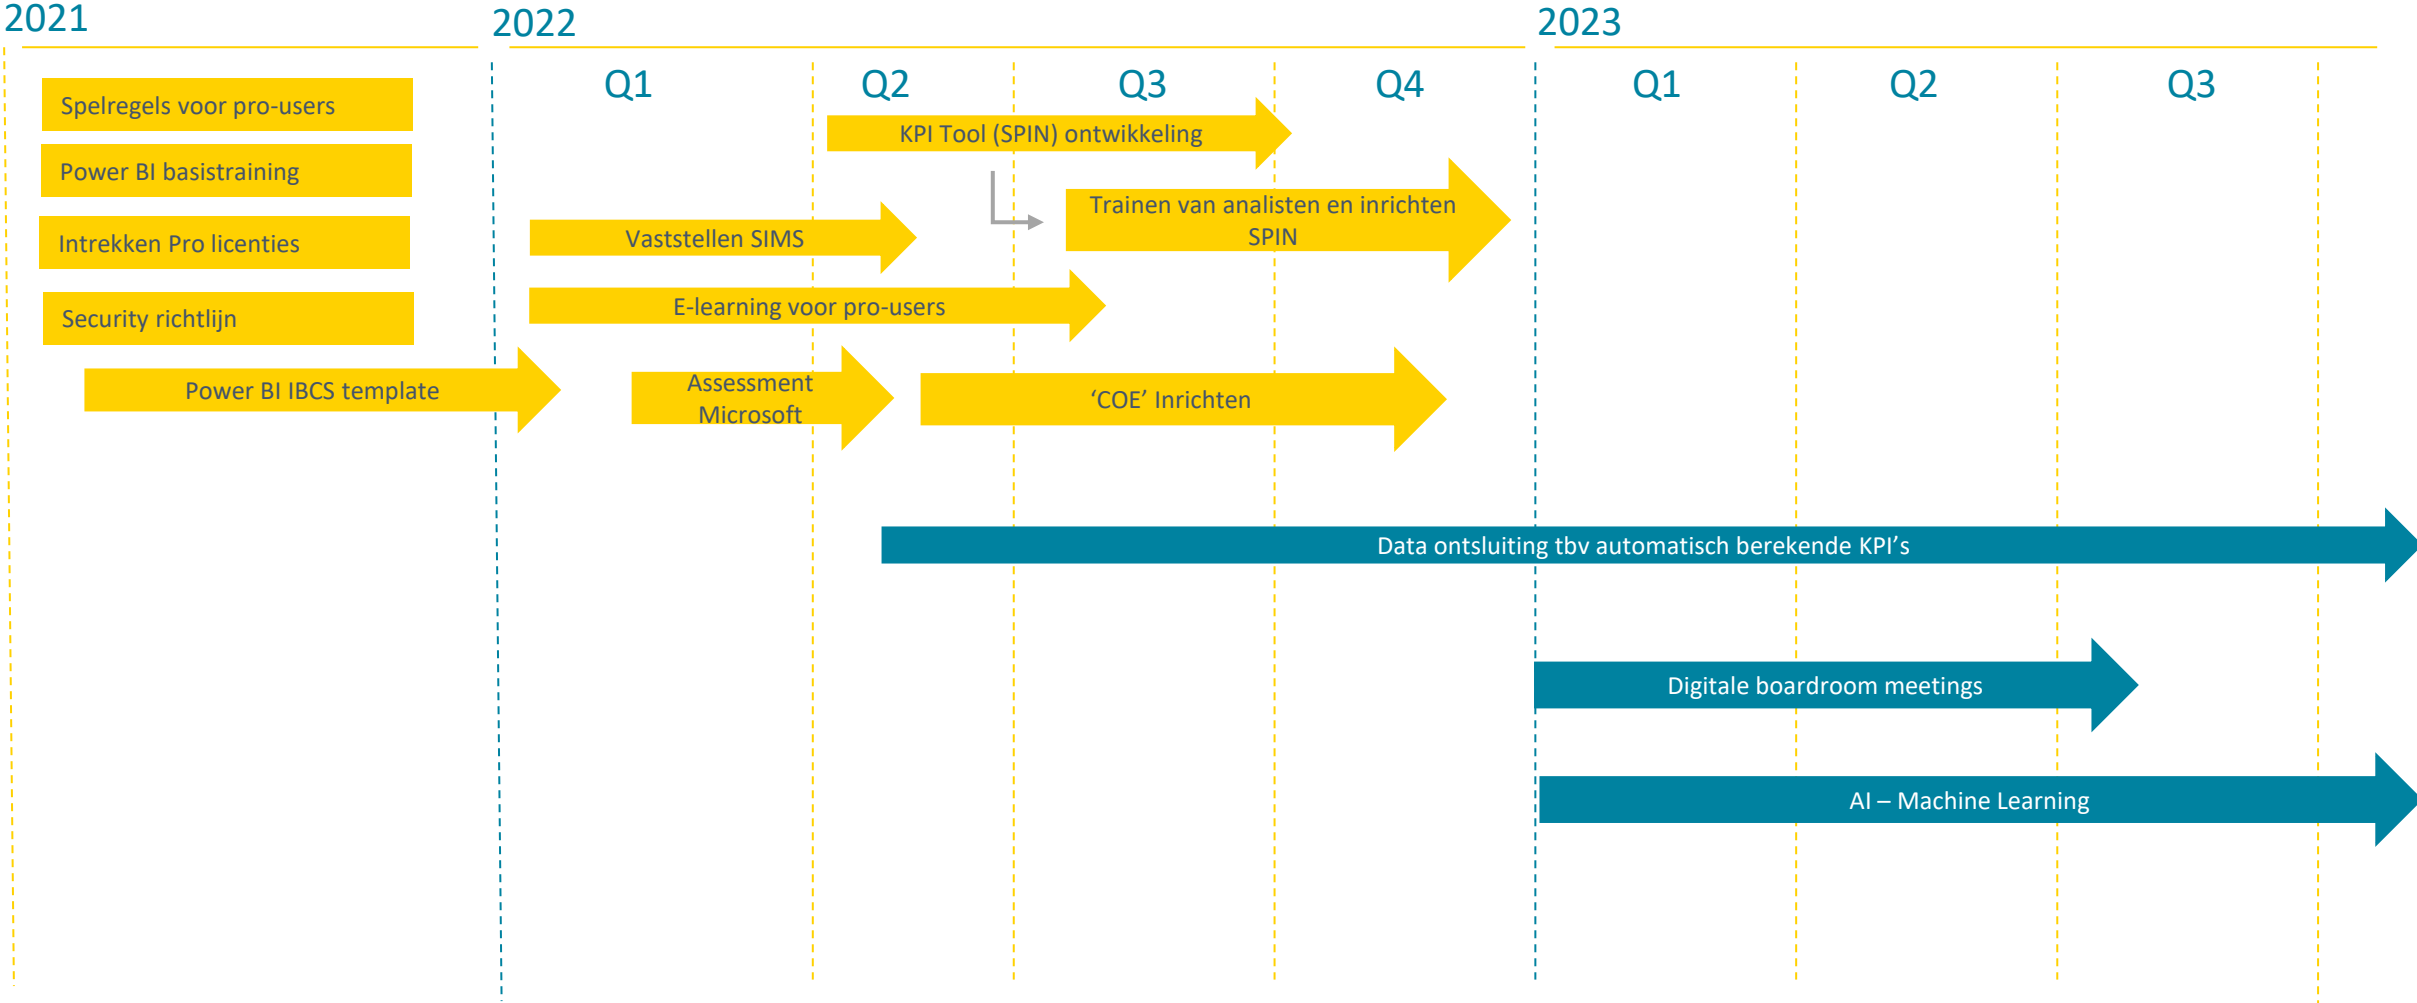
2021

2022

2023

Q1

Q2

Q3

Q4

Q1

Q2

Q3

Spelregels voor pro-users

Power BI basistraining

Intrekken Pro licenties

Security richtlijn

Power BI IBCS template

KPI Tool (SPIN) ontwikkeling

Trainen van analisten en inrichten SPIN

Vaststellen SIMS

E-learning voor pro-users

Assessment Microsoft

'COE' Inrichten

Data ontsluiting tbv automatisch berekende KPI's

Digitale boardroom meetings

AI – Machine Learning